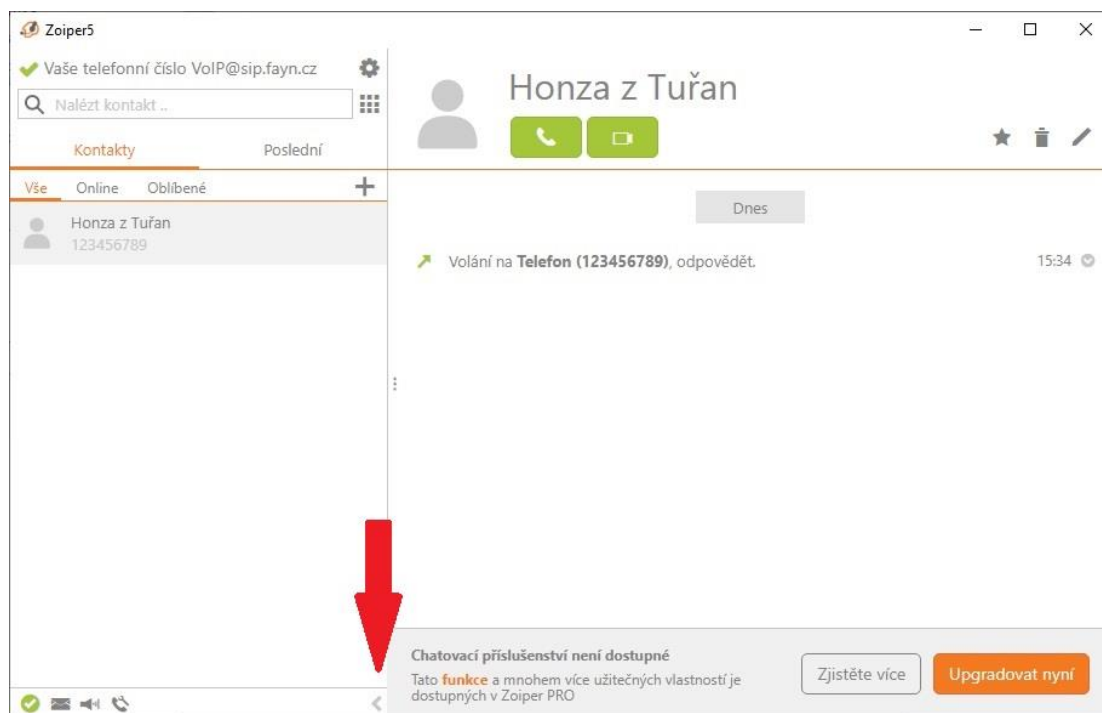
Zoiper5

Vaše telefonní číslo VoIP@sip.fayn.cz

Nalézt kontakt ..

Kontakty

Poslední

Vše Online Oblíbené

Honza z Tuřan
123456789

Honza z Tuřan

Dnes

Volání na **Telefon (123456789)**, odpovědět. 15:34

**Chatovací příslušenství není dostupné**
Tato **funkce** a mnohem více užitečných vlastností je dostupných v Zoiper PRO

Zjistěte více

Upgradovat nyní